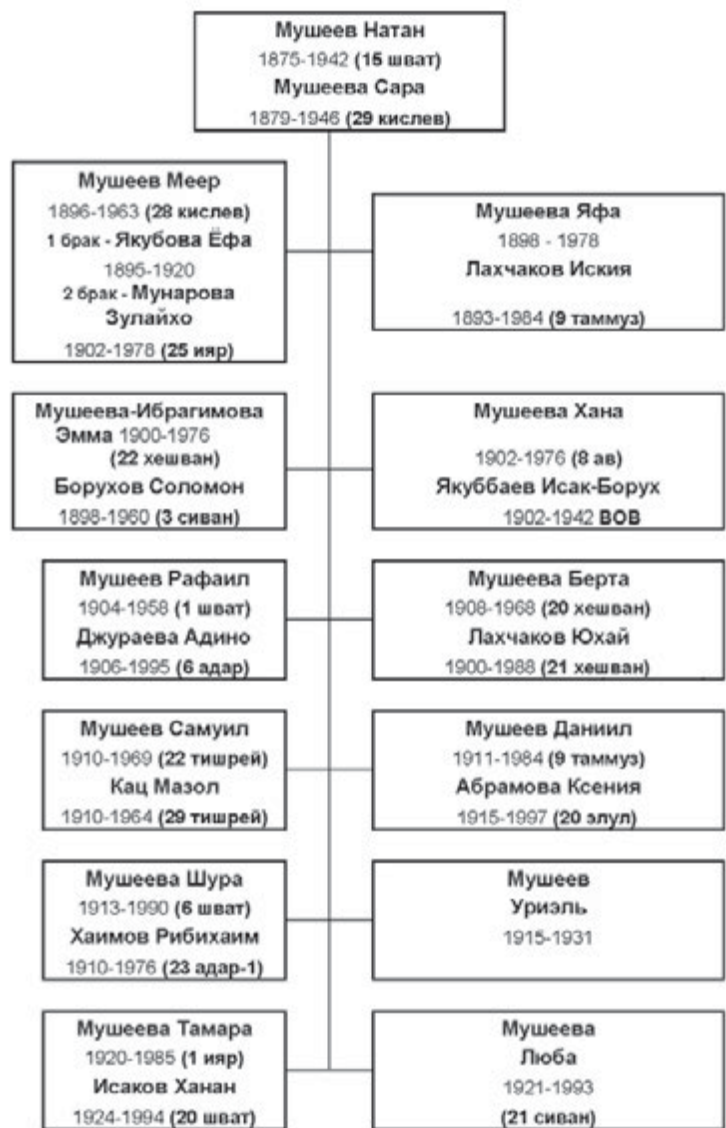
Мушеев Натан
1875-1942 (15 шват)
Мушеева Сара
1879-1946 (29 кислев)

Мушеев Меер
1896-1963 (28 кислев)
1 брак - Якубова Ёфа
1895-1920
2 брак - Мунарова Зулайхо
1902-1978 (25 ияр)

Мушеева Яфа
1898 - 1978
Лахчаков Иския
1893-1984 (9 таммуз)

Мушеева-Ибрагимова Эмма 1900-1976 (22 хешван)
Борухов Соломон
1898-1960 (3 сиван)

Мушеева Хана
1902-1976 (8 ав)
Якуббаев Исак-Борух
1902-1942 ВОВ

Мушеев Рафаил
1904-1958 (1 шват)
Джураева Адино
1906-1995 (6 адар)

Мушеева Берта
1908-1968 (20 хешван)
Лахчаков Юхай
1900-1988 (21 хешван)

Мушеев Самуил
1910-1969 (22 тишрей)
Кац Мазол
1910-1964 (29 тишрей)

Мушеев Даниил
1911-1984 (9 таммуз)
Абрамова Ксения
1915-1997 (20 элул)

Мушеева Шура
1913-1990 (6 шват)
Хаимов Рибихаим
1910-1976 (23 адар-1)

Мушеев
Уриэль
1915-1931

Мушеева Тамара
1920-1985 (1 ияр)
Исаков Ханан
1924-1994 (20 шват)

Мушеева
Люба
1921-1993
(21 сиван)